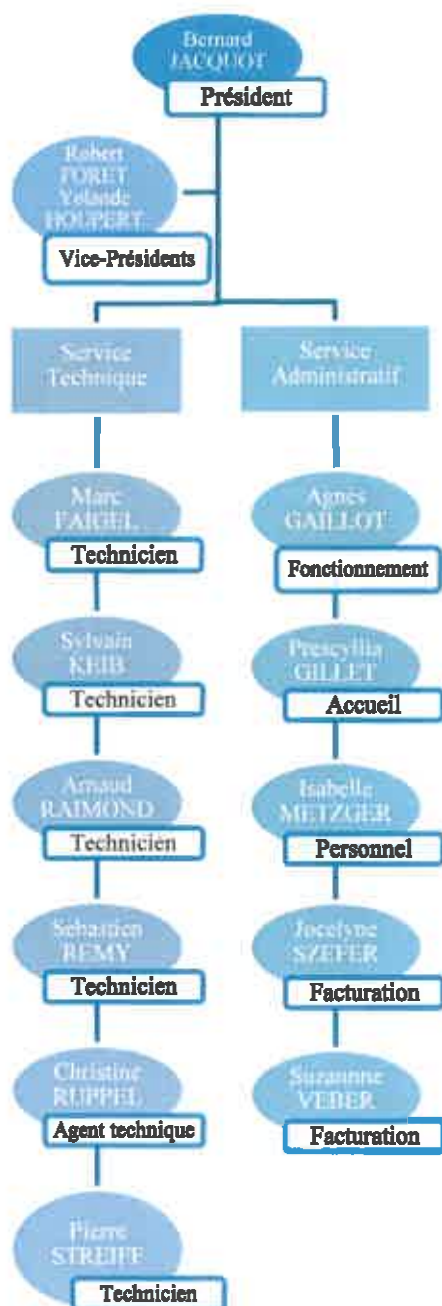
Bernard JACQUOT
Président

Robert FORET
Yolande HOUPERT
Vice-Présidents

Service Technique

Marc FAIGEL
Technicien

Sylvain KEIB
Technicien

Arnaud RAIMOND
Technicien

Sébastien REMY
Technicien

Christine RUPPEL
Agent technique

Pierre STREIFF
Technicien

Service Administratif

Agnès GAILLOT
Fonctionnement

Prescyllia GILLET
Accueil

Isabelle METZGER
Personnel

Jocelyne SZEFER
Facturation

Suzannne VEBER
Facturation